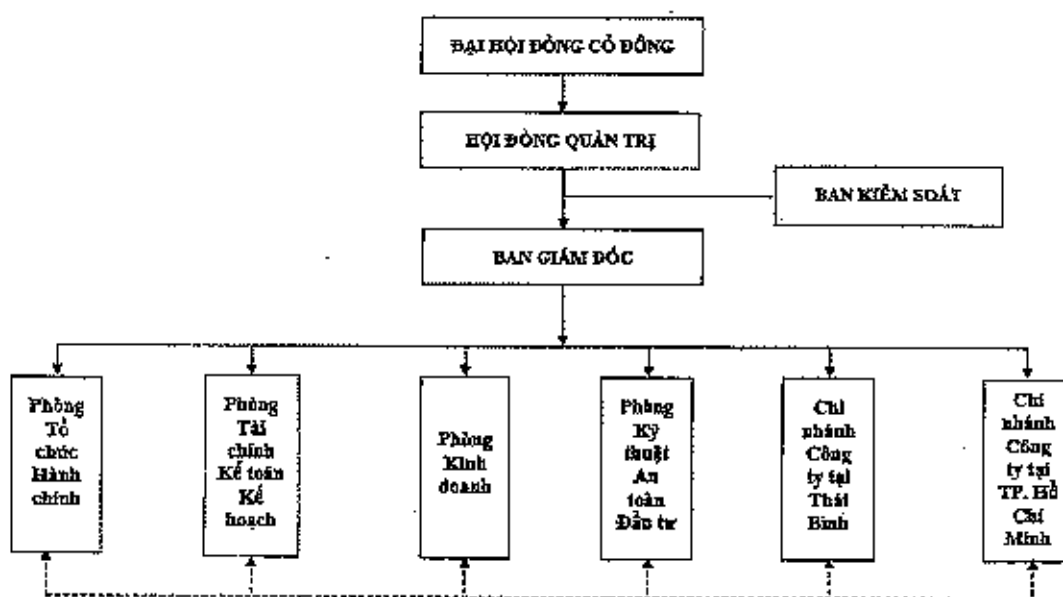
ĐẠI HỘI ĐỒNG CỔ ĐÔNG

HỘI ĐỒNG QUẢN TRỊ

BAN KIỂM SOÁT

BAN GIÁM ĐỐC

Phòng Tổ chức Hành chính

Phòng Tài chính Kế toán Kế hoạch

Phòng Kinh doanh

Phòng Kỹ thuật An toàn Đầu tư

Chi nhánh Công ty tại Thái Bình

Chi nhánh Công ty tại TP. Hồ Chí Minh